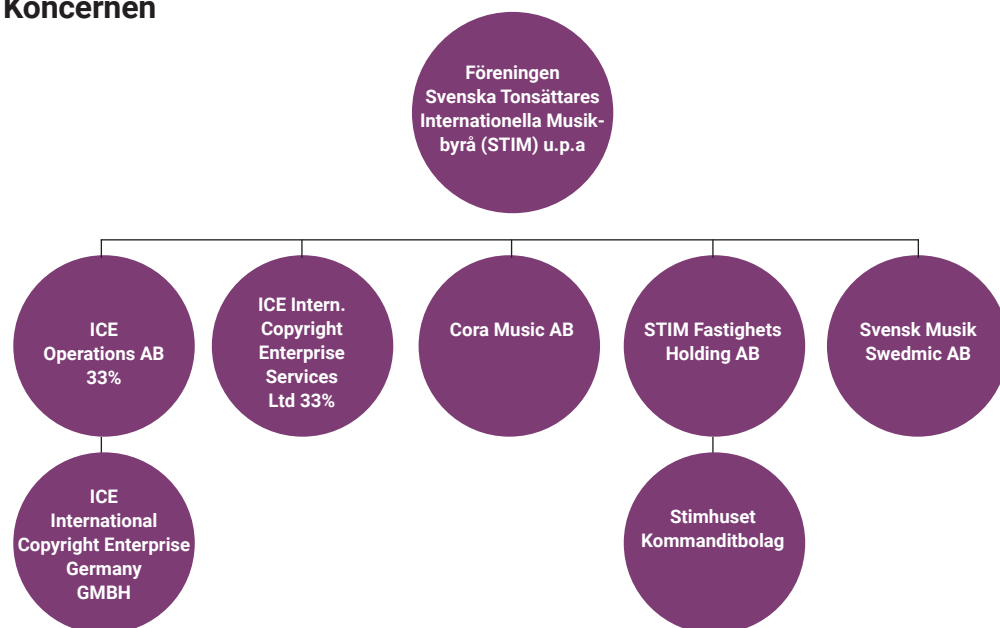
Koncernen

Föreningen Svenska Tonsättares Internationella Musikbyrå (STIM) u.p.a

ICE Operations AB 33%

ICE Intern. Copyright Enterprise Services Ltd 33%

Cora Music AB

STIM Fastighets Holding AB

Svensk Musik Swedmic AB

ICE International Copyright Enterprise Germany GMBH

Stimhuset Kommanditbolag